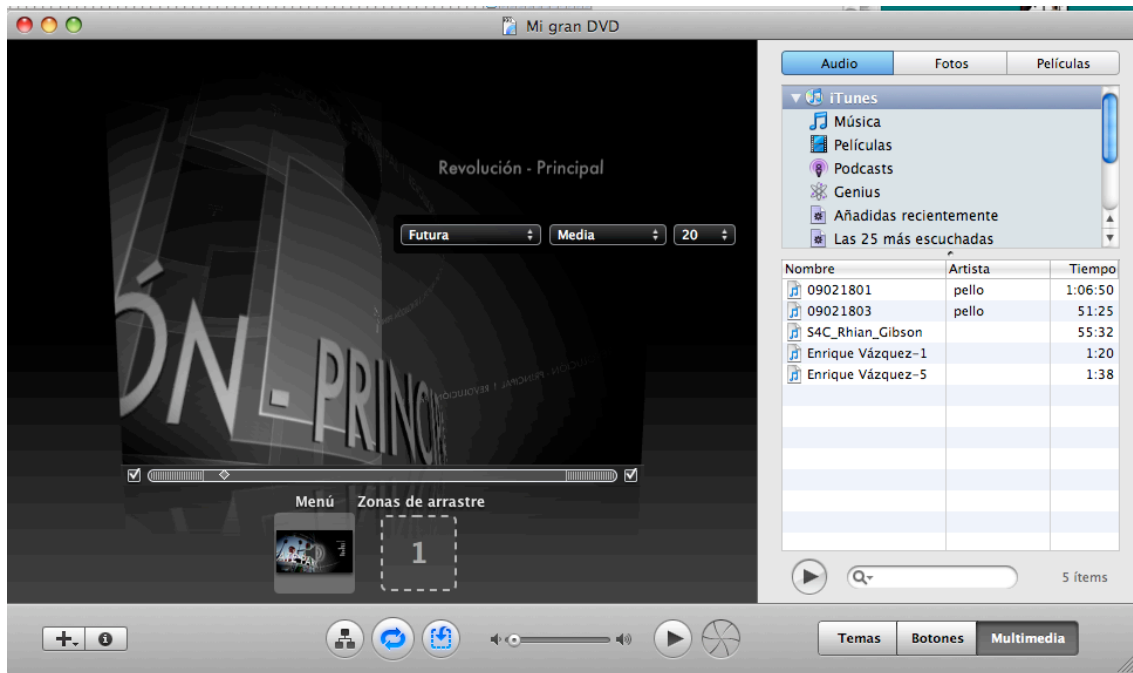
Mi gran DVD

Revolución - Principal

Futura
Media
20

ÓN - PRINCI

Menú
Zonas de arrastre
1

Audio
Fotos
Películas

iTunes
Música
Películas
Podcasts
Genius
Añadidas recientemente
Las 25 más escuchadas

| Nombre | Artista | Tiempo |
|---|---|---|
| 09021801 | pello | 1:06:50 |
| 09021803 | pello | 51:25 |
| S4C_Rhian_Gibson | | 55:32 |
| Enrique Vázquez-1 | | 1:20 |
| Enrique Vázquez-5 | | 1:38 |

5 ítems

Temas
Botones
Multimedia